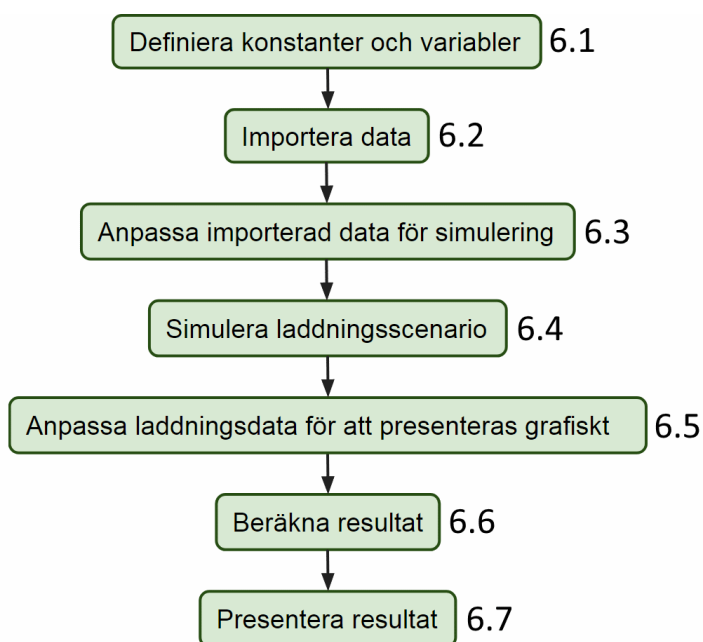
Definiera konstanter och variabler 6.1

Importera data 6.2

Anpassa importerad data för simulering 6.3

Simulera laddningsscenario 6.4

Anpassa laddningsdata för att presenteras grafiskt 6.5

Beräkna resultat 6.6

Presentera resultat 6.7